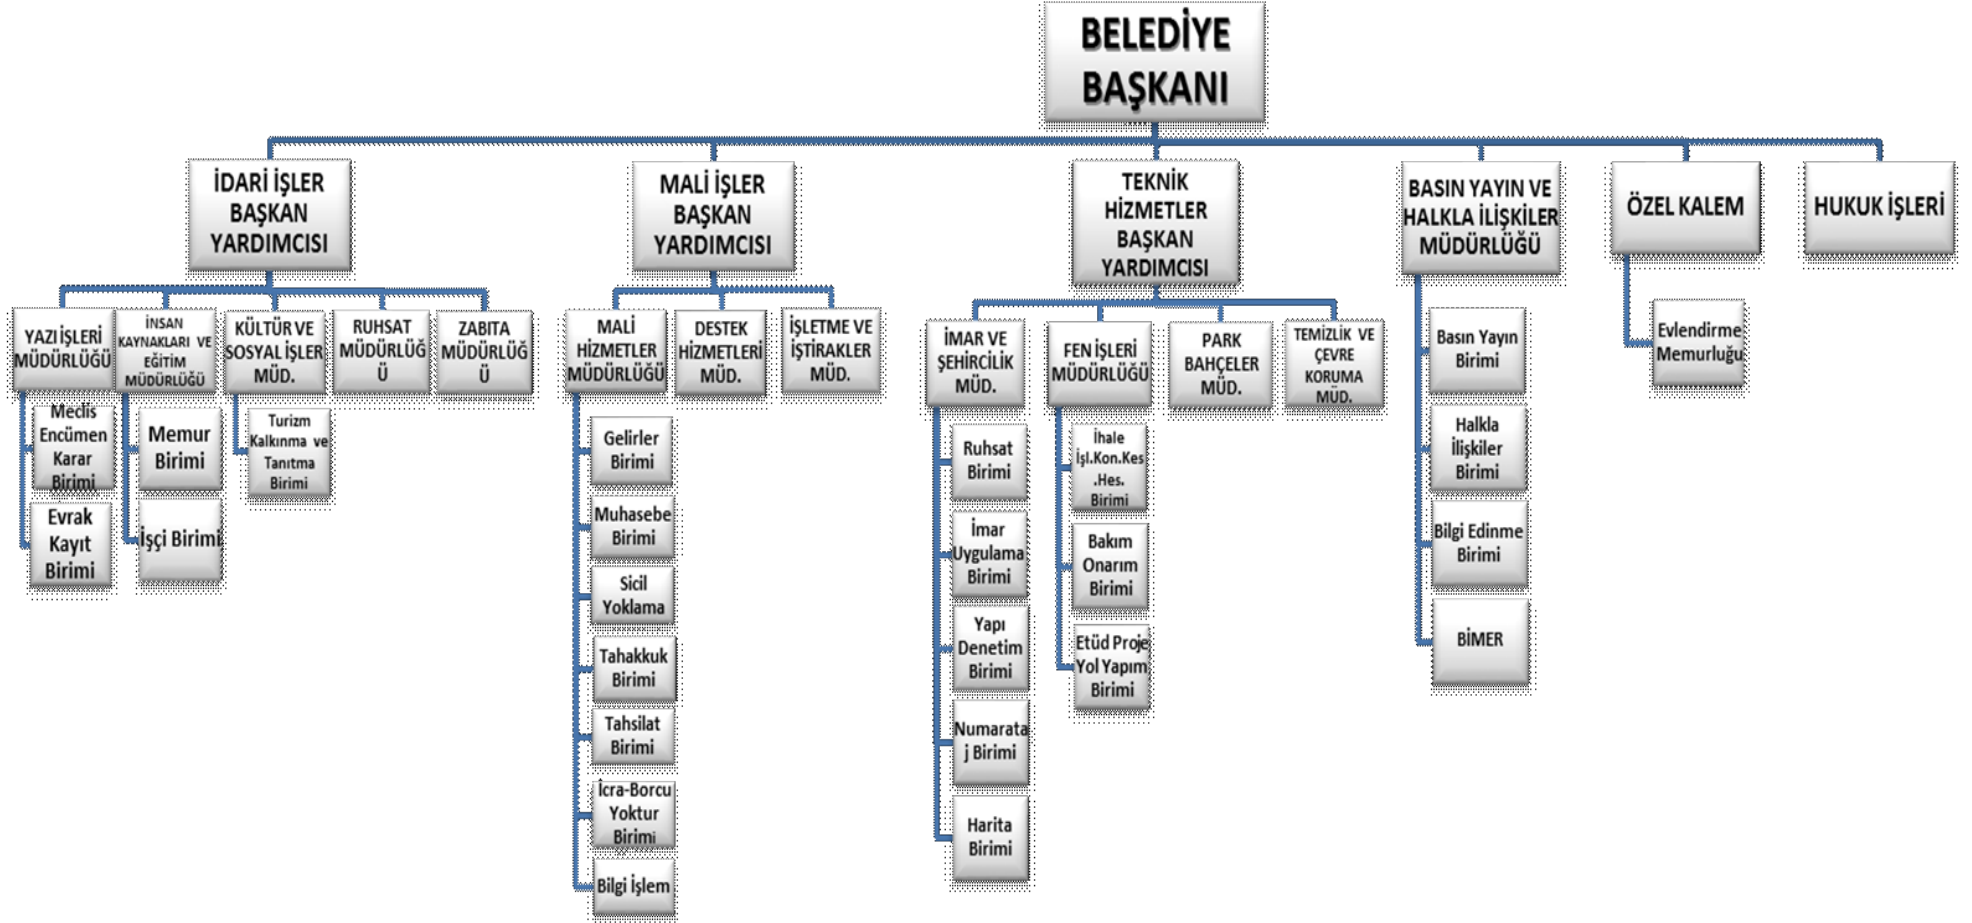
BELEDİYE BAŞKANI

İDARİ İŞLER BAŞKAN YARDIMCISI

MALİ İŞLER BAŞKAN YARDIMCISI

TEKNİK HİZMETLER BAŞKAN YARDIMCISI

BASIN YAYIN VE HALKLA İLİŞKİLER MÜDÜRLÜĞÜ

ÖZEL KALEM

HUKUK İŞLERİ

YAZI İŞLERİ MÜDÜRLÜĞÜ

İNSAN KAYNAKLARI VE EĞİTİM MÜDÜRLÜĞÜ

KÜLTÜR VE SOSYAL İŞLER MÜD.

RUHSAT MÜDÜRLÜĞÜ

ZABITA MÜDÜRLÜĞÜ

Meclis Encümen Karar Birimi

Evrak Kayıt Birimi

Memur Birimi

İşçi Birimi

Turizm Kalkınma ve Tanıtma Birimi

MALİ HİZMETLER MÜDÜRLÜĞÜ

DESTEK HİZMETLERİ MÜD.

İŞLETME VE İŞTİRAKLER MÜD.

Gelirler Birimi

Muhasebe Birimi

Sicil Yoklama

Tahakkuk Birimi

Tahsilat Birimi

İcra-Borcu Yoktur Birimi

Bilgi İşlem

İMAR VE ŞEHİRCİLİK MÜD.

FEN İŞLERİ MÜDÜRLÜĞÜ

PARK BAHÇELER MÜD.

TEMİZLİK VE ÇEVRE KORUMA MÜD.

Ruhsat Birimi

İmar Uygulama Birimi

Yapı Denetim Birimi

Numarataj Birimi

Harita Birimi

İhale İşl.Kon.Kes.Hes. Birimi

Bakım Onarım Birimi

Etüd Proje Yol Yapım Birimi

Basın Yayın Birimi

Halkla İlişkiler Birimi

Bilgi Edinme Birimi

BİMER

Evlendirme Memurluğu